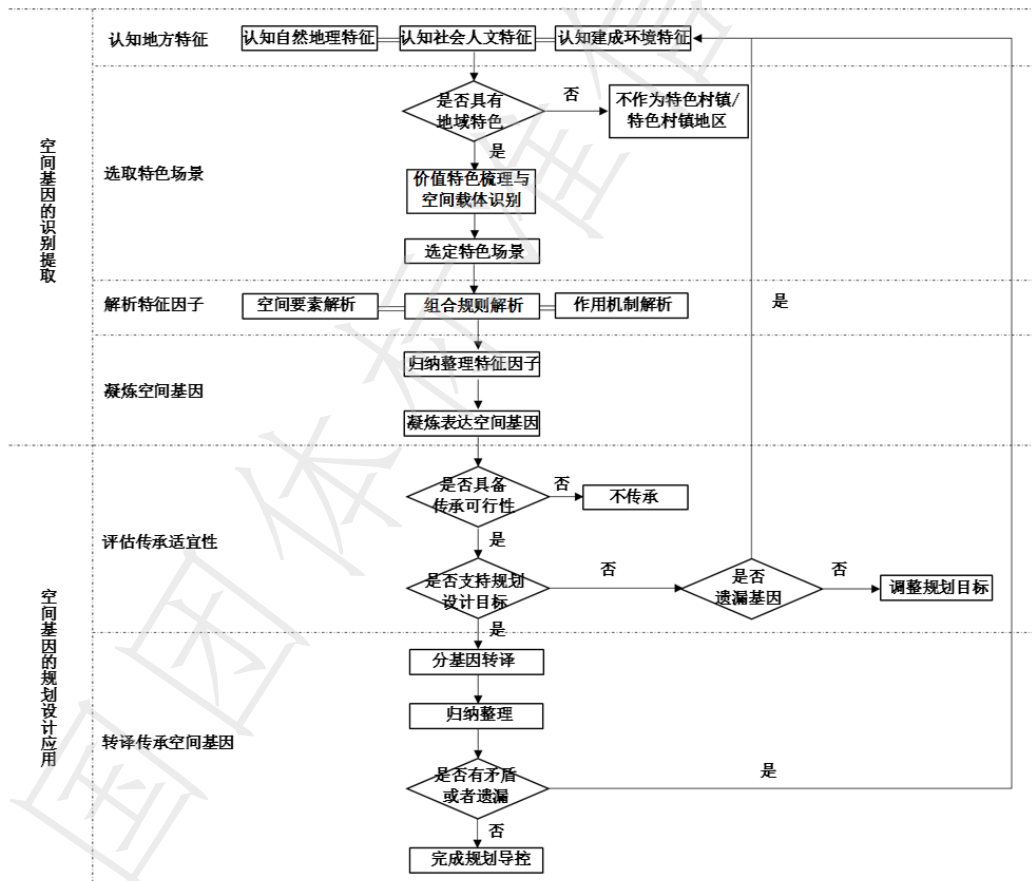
空间基因的识别提取

认知地方特征

认知自然地理特征

认知社会人文特征

认知建成环境特征

选取特色场景

是否具有地域特色

否

不作为特色村镇/特色村镇地区

是

价值特色梳理与空间载体识别

选定特色场景

解析特征因子

空间要素解析

组合规则解析

作用机制解析

是

凝炼空间基因

归纳整理特征因子

凝炼表达空间基因

空间基因的规划设计应用

评估传承适宜性

是否具备传承可行性

否

不传承

是

是否支持规划设计目标

否

是否遗漏基因

否

调整规划目标

是

转译传承空间基因

分基因转译

归纳整理

是否有矛盾或者遗漏

是

否

完成规划导控

团体标准